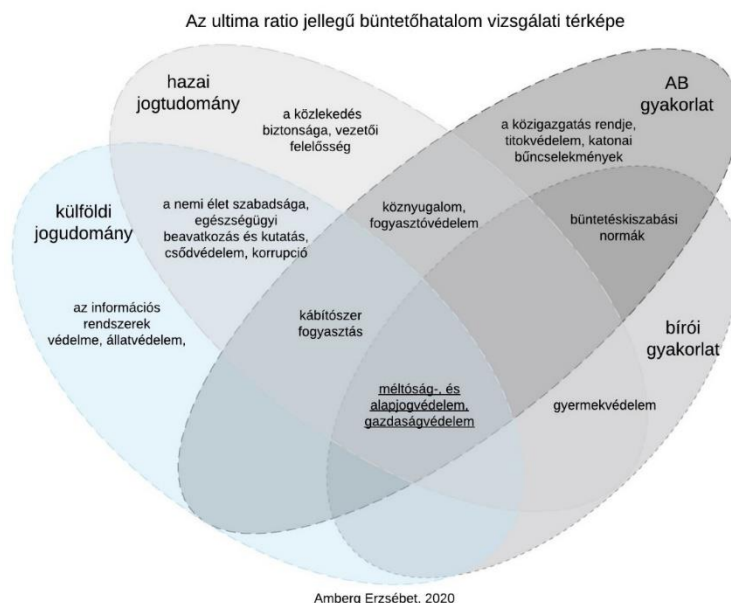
Az ultima ratio jellegű büntetőhatalom vizsgálati térképe

hazai jogtudomány

a közlekedés biztonsága, vezetői felelősség

AB gyakorlat

a közigazgatás rendje, titokvédelem, katonai bűncselekmények

külföldi jogudomány

a nemi élet szabadsága, egészségügyi beavatkozás és kutatás, csődvédelem, korrupció

köznyugalom, fogyasztóvédelem

büntetéskiszabási normák

az információs rendszerek védelme, állatvédelem,

kábítószer fogyasztás

bírói gyakorlat

méltóság-, és alapjogvédelem, gazdaságvédelem

gyermekvédelem

Amberg Erzsébet, 2020